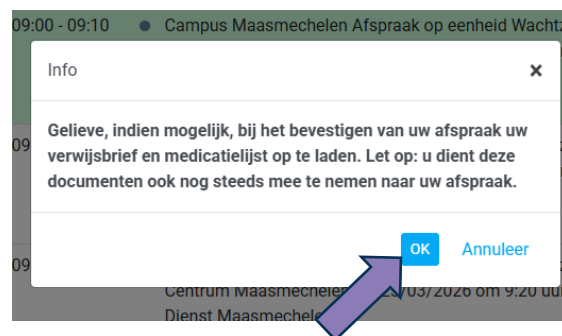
09:00 - 09:10 Campus Maasmechelen Afspraak op eenheid Wachtz

Info

×

Gelieve, indien mogelijk, bij het bevestigen van uw afspraak uw verwijsbrief en medicatielijst op te laden. Let op: u dient deze documenten ook nog steeds mee te nemen naar uw afspraak.

OK Annuleer

09

09

Centrum Maasmechelen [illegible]/03/2026 om 9:20 uu

Dienst Maasmechele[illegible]